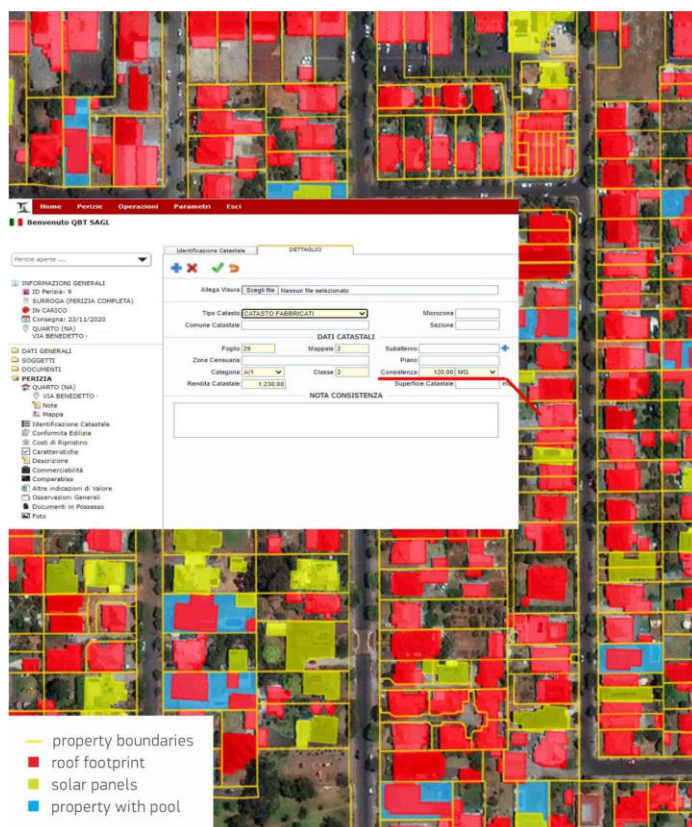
Home Perizie Operazioni Parametri Esci

Benvenuto QBT SAGL

Perizie aperte ....

INFORMAZIONI GENERALI
ID Perizia: 9
SURROGA (PERIZIA COMPLETA)
IN CARICO
Consegna: 23/11/2020
QUARTO (NA)
VIA BENEDETTO -

DATI GENERALI
SOGGETTI
DOCUMENTI
PERIZIA
QUARTO (NA)
VIA BENEDETTO -
Note
Mappa
Identificazione Catastale
Conformità Edilizia
Costi di Ripristino
Caratteristiche
Descrizione
Commerciabilità
Comparables
Altre indicazioni di Valore
Osservazioni Generali
Documenti in Possesso
Foto

Identificazione Catastale | DETTAGLIO

Allega Visura: Scegli file Nessun file selezionato

Tipo Catasto: CATASTO FABBRICATI
Microzona
Comune Catastale
Sezione

DATI CATASTALI

Foglio 29
Mappale 2
Subalterno
Zona Censuaria
Piano
Categoria A/1
Classe 2
Consistenza 120.00 MQ
Rendita Catastale 1.230,00
Superficie Catastale

NOTA CONSISTENZA

property boundaries
roof footprint
solar panels
property with pool